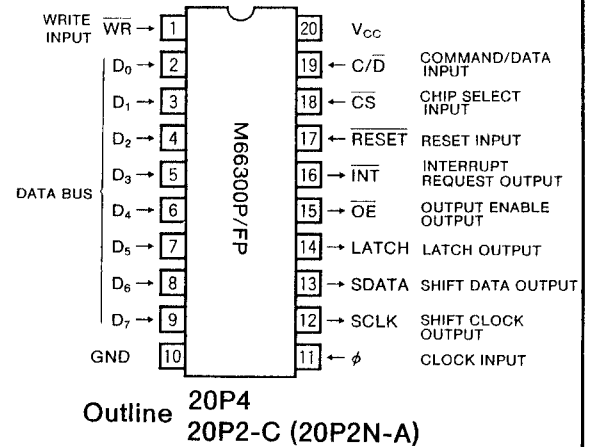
WRITE INPUT $\overline{WR}$ → 1
$D_0$ → 2
$D_1$ → 3
$D_2$ → 4
DATA BUS
$D_3$ → 5
$D_4$ → 6
$D_5$ → 7
$D_6$ → 8
$D_7$ → 9
GND 10

M66300P/FP

20 $V_{CC}$
19 ← $C/\overline{D}$ COMMAND/DATA INPUT
18 ← $\overline{CS}$ CHIP SELECT INPUT
17 ← $\overline{RESET}$ RESET INPUT
16 → $\overline{INT}$ INTERRUPT REQUEST OUTPUT
15 → $\overline{OE}$ OUTPUT ENABLE OUTPUT
14 → LATCH LATCH OUTPUT
13 → SDATA SHIFT DATA OUTPUT
12 → SCLK SHIFT CLOCK OUTPUT
11 ← $\phi$ CLOCK INPUT

Outline 20P4
20P2-C (20P2N-A)